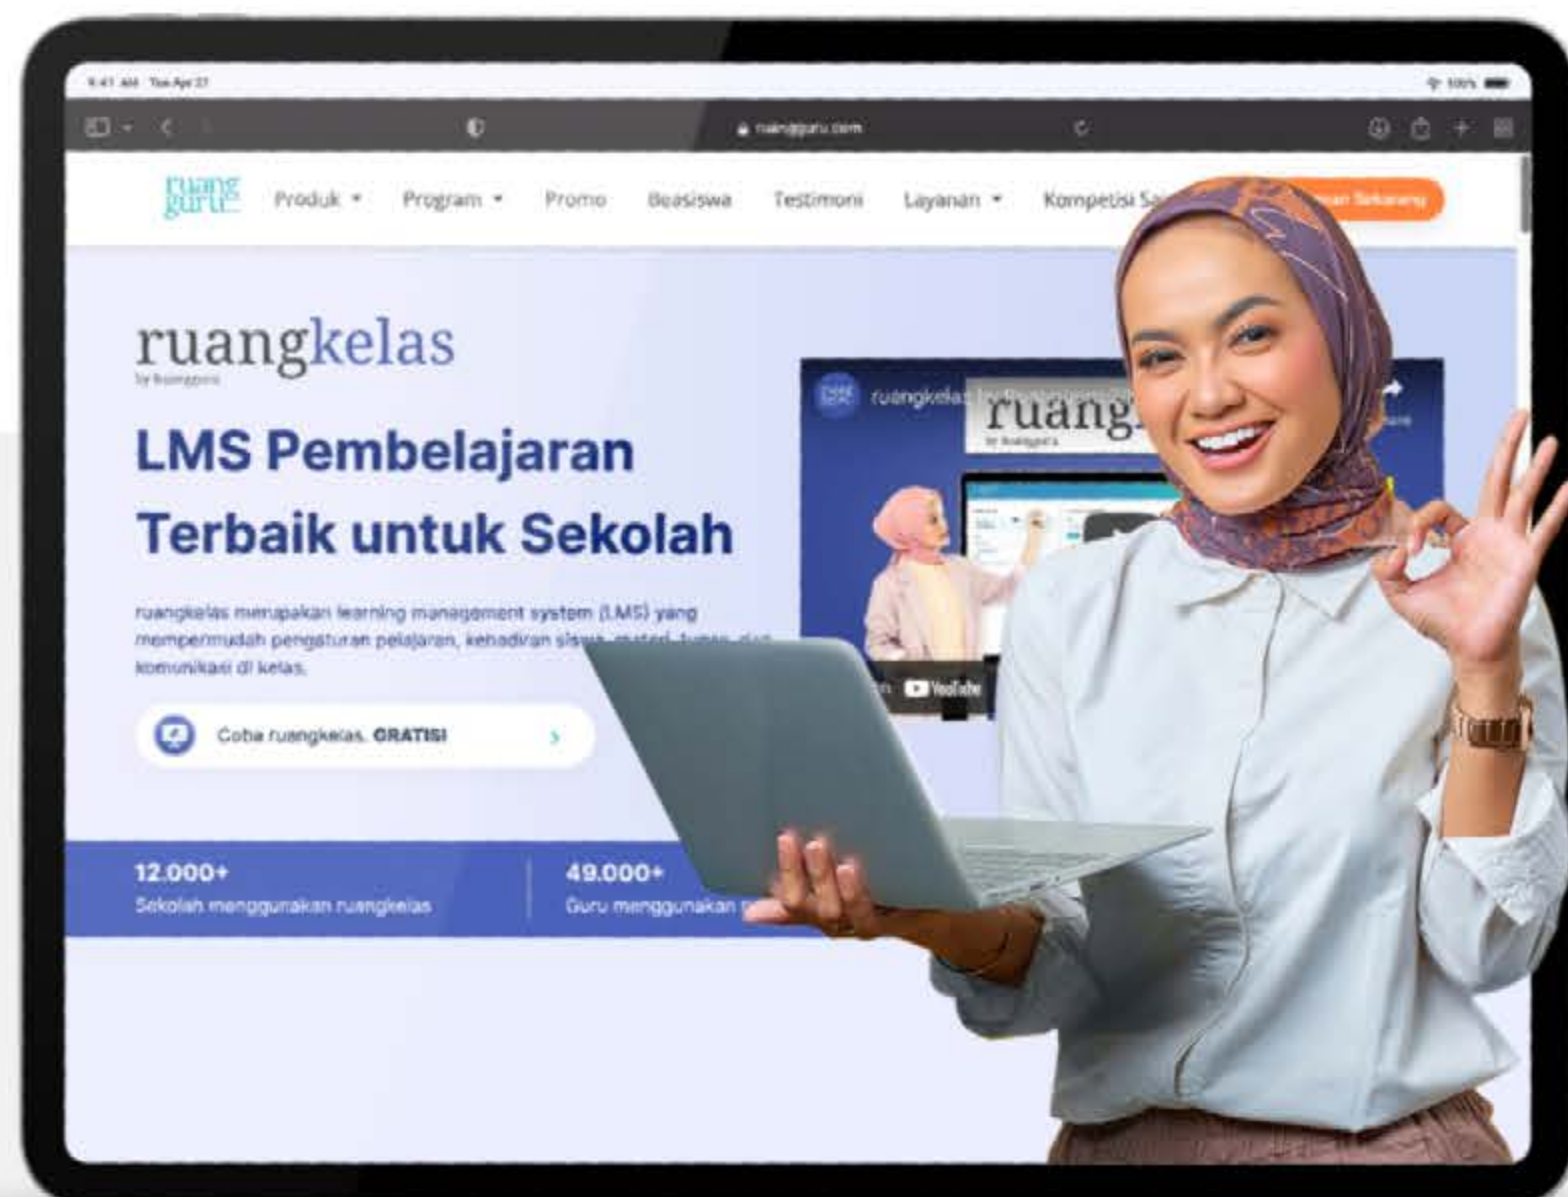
9:41 AM Tue Apr 27

100%

ruangguru.com

ruang guru

Produk

Program

Promo

Beasiswa

Testimoni

Layanan

Kompetisi Sa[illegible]

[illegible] Sekarang

ruangkelas
by ruangguru

LMS Pembelajaran Terbaik untuk Sekolah

ruangkelas merupakan learning management system (LMS) yang mempermudah pengaturan pelajaran, kehadiran siswa, materi, tugas, dan komunikasi di kelas.

Coba ruangkelas GRATIS!

ruangkelas | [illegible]

ruang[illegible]
by ruangguru

YouTube

12.000+
Sekolah menggunakan ruangkelas

49.000+
Guru menggunakan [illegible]